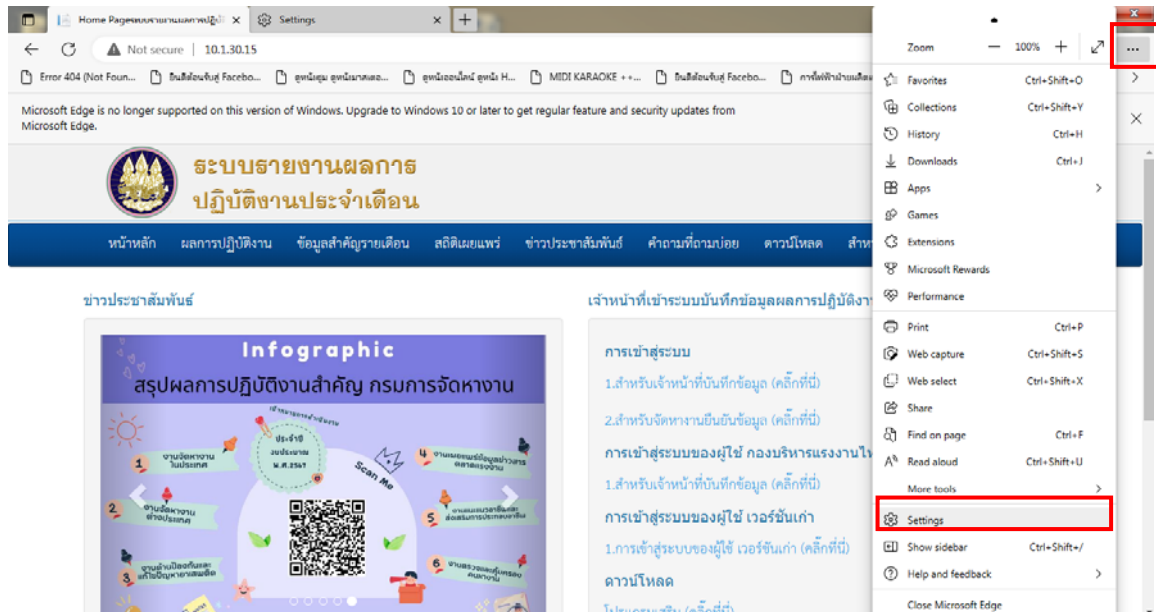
Home Pageระบบรายงานผลการปฏิบั | Settings

Not secure | 10.1.30.15

Error 404 (Not Foun... | ยินดีต้อนรับสู่ Facebo... | ดูหนังชุม ดูหนังมาสเตอ... | ดูหนังออนไลน์ ดูหนัง H... | MIDI KARAOKE ++... | ยินดีต้อนรับสู่ Facebo... | การไฟฟ้าฝ่ายผลิต

Microsoft Edge is no longer supported on this version of Windows. Upgrade to Windows 10 or later to get regular feature and security updates from Microsoft Edge.

ระบบรายงานผลการ
ปฏิบัติงานประจำเดือน

หน้าหลัก | ผลการปฏิบัติงาน | ข้อมูลสำคัญรายเดือน | สถิติเผยแพร่ | ข่าวประชาสัมพันธ์ | คำถามที่ถามบ่อย | ดาวน์โหลด | สำห

ข่าวประชาสัมพันธ์

Infographic
สรุปผลการปฏิบัติงานสำคัญ กรมการจัดหางาน

ประจำปี งบประมาณ พ.ศ.2567

Scan Me

1 งานจัดหางานในประเทศ
2 งานจัดหางานต่างประเทศ
3 งานป้องกันและแก้ไขปัญหาการค้ามนุษย์
4 งานเผยแพร่ข้อมูลข่าวสารตลาดแรงงาน
5 งานแนะแนวอาชีพและส่งเสริมการประกอบอาชีพ
6 งานตรวจและคุ้มครองคนหางาน

เจ้าหน้าที่เข้าระบบบันทึกข้อมูลผลการปฏิบัติงา

การเข้าสู่ระบบ
1.สำหรับเจ้าหน้าที่บันทึกข้อมูล (คลิ๊กที่นี่)
2.สำหรับจัดหางานยืนยันข้อมูล (คลิ๊กที่นี่)
การเข้าสู่ระบบของผู้ใช้ กองบริหารแรงงานไท
1.สำหรับเจ้าหน้าที่บันทึกข้อมูล (คลิ๊กที่นี่)
การเข้าสู่ระบบของผู้ใช้ เวอร์ชั่นเก่า
1.การเข้าสู่ระบบของผู้ใช้ เวอร์ชั่นเก่า (คลิ๊กที่นี่)
ดาวน์โหลด
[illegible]

Zoom — 100% +

Favorites Ctrl+Shift+O
Collections Ctrl+Shift+Y
History Ctrl+H
Downloads Ctrl+J
Apps
Games
Extensions
Microsoft Rewards
Performance
Print Ctrl+P
Web capture Ctrl+Shift+S
Web select Ctrl+Shift+X
Share
Find on page Ctrl+F
Read aloud Ctrl+Shift+U
More tools
Settings
Show sidebar Ctrl+Shift+/
Help and feedback
Close Microsoft Edge